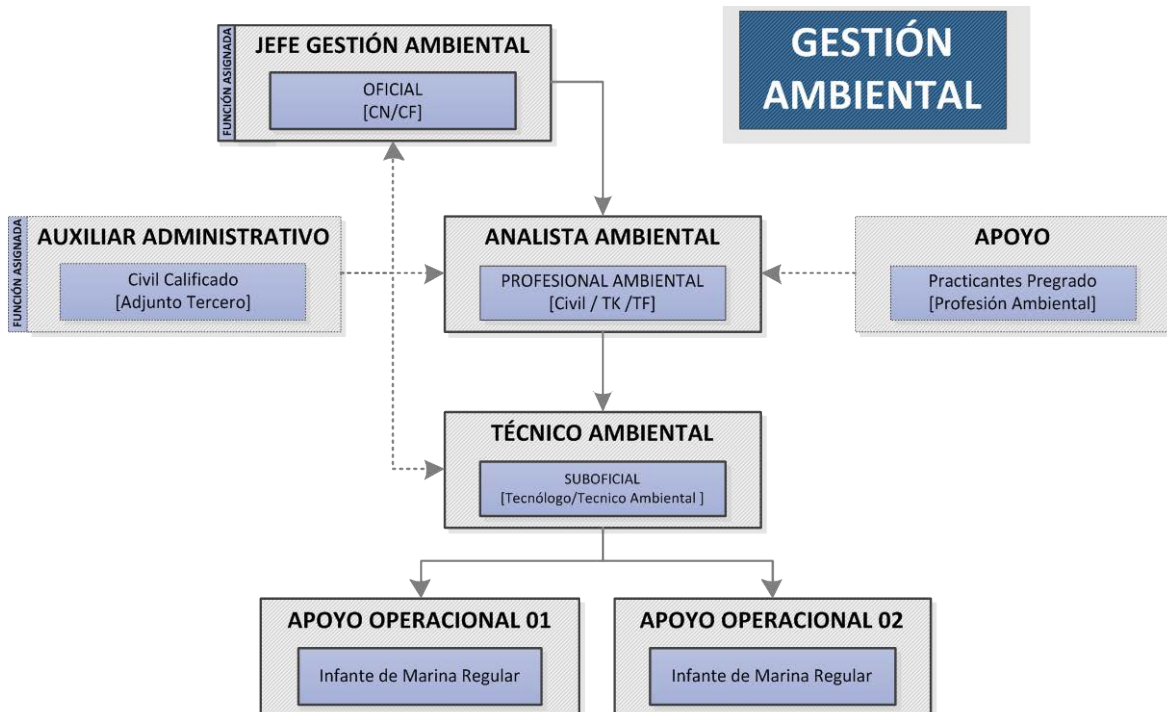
FUNCIÓN ASIGNADA
JEFE GESTIÓN AMBIENTAL
OFICIAL
[CN/CF]

GESTIÓN AMBIENTAL

FUNCIÓN ASIGNADA
AUXILIAR ADMINISTRATIVO
Civil Calificado
[Adjunto Tercero]

ANALISTA AMBIENTAL
PROFESIONAL AMBIENTAL
[Civil / TK /TF]

APOYO
Practicantes Pregrado
[Profesión Ambiental]

TÉCNICO AMBIENTAL
SUBOFICIAL
[Tecnólogo/Tecnico Ambiental ]

APOYO OPERACIONAL 01
Infante de Marina Regular

APOYO OPERACIONAL 02
Infante de Marina Regular